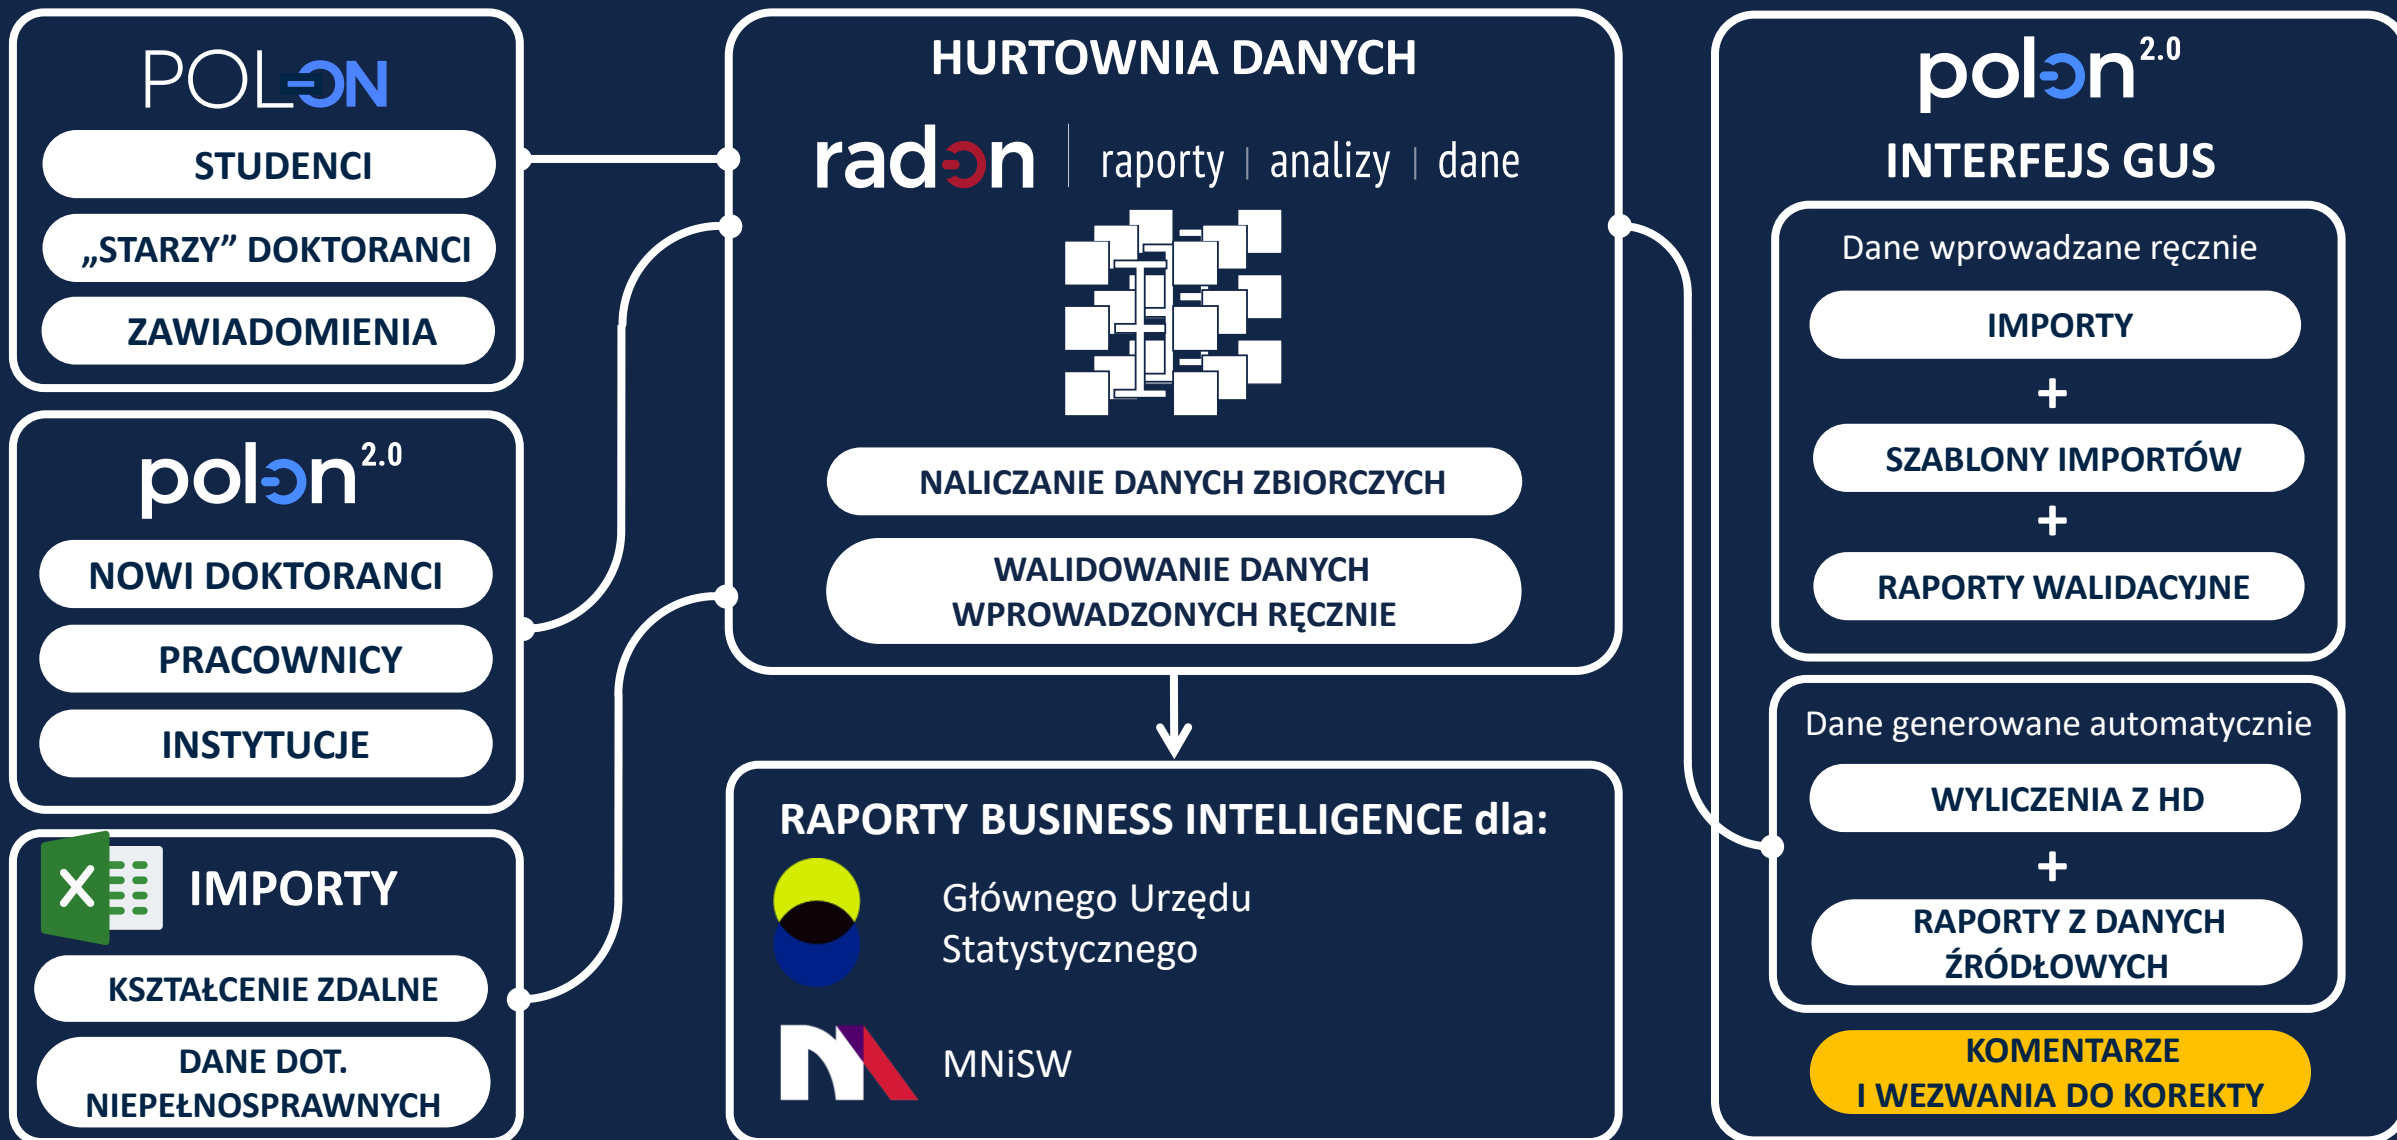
POL-ON

STUDENCI

„STARZY” DOKTORANCI

ZAWIADOMIENIA

polon 2.0

NOWI DOKTORANCI

PRACOWNICY

INSTYTUCJE

IMPORTY

KSZTAŁCENIE ZDALNE

DANE DOT. NIEPEŁNOSPRAWNYCH

HURTOWNIA DANYCH

radon | raporty | analizy | dane

NALICZANIE DANYCH ZBIORCZYCH

WALIDOWANIE DANYCH WPROWADZONYCH RĘCZNIE

RAPORTY BUSINESS INTELLIGENCE dla:

Głównego Urzędu Statystycznego

MNiSW

polon 2.0

INTERFEJS GUS

Dane wprowadzane ręcznie

IMPORTY

+

SZABLONY IMPORTÓW

+

RAPORTY WALIDACYJNE

Dane generowane automatycznie

WYLICZENIA Z HD

+

RAPORTY Z DANYCH ŹRÓDŁOWYCH

KOMENTARZE I WEZWANIA DO KOREKTY